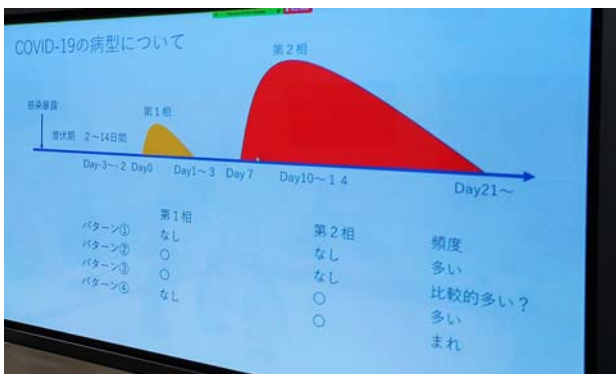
COVID-19の病型について

第２相

感染暴露

第１相

潜伏期　２～14日間

Day-3～2 Day0　Day1～3 Day 7　Day10～１４　Day21～

| | 第１相 | 第２相 | 頻度 |
|---|---|---|---|
| パターン① | なし | なし | 多い |
| パターン② | ○ | なし | 比較的多い？ |
| パターン③ | ○ | ○ | 多い |
| パターン④ | なし | ○ | まれ |